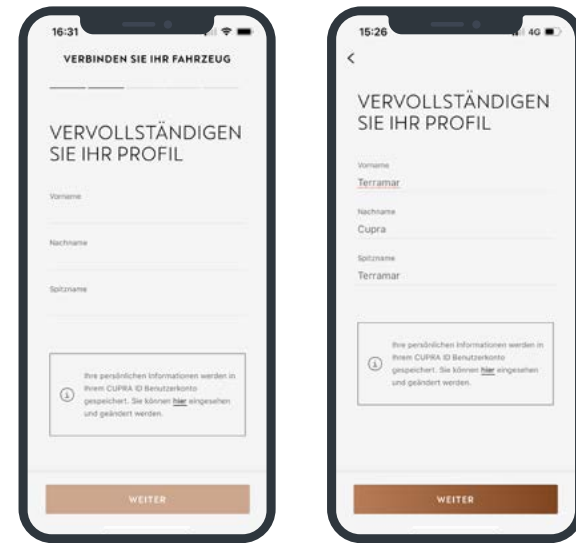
16:31

VERBINDEN SIE IHR FAHRZEUG

VERVOLLSTÄNDIGEN SIE IHR PROFIL

Vorname

Nachname

Spitzname

Ihre persönlichen Informationen werden in Ihrem CUPRA ID Benutzerkonto gespeichert. Sie können hier eingesehen und geändert werden.

WEITER

15:26

4G

<

VERVOLLSTÄNDIGEN SIE IHR PROFIL

Vorname
Terramar

Nachname
Cupra

Spitzname
Terramar

Ihre persönlichen Informationen werden in Ihrem CUPRA ID Benutzerkonto gespeichert. Sie können hier eingesehen und geändert werden.

WEITER